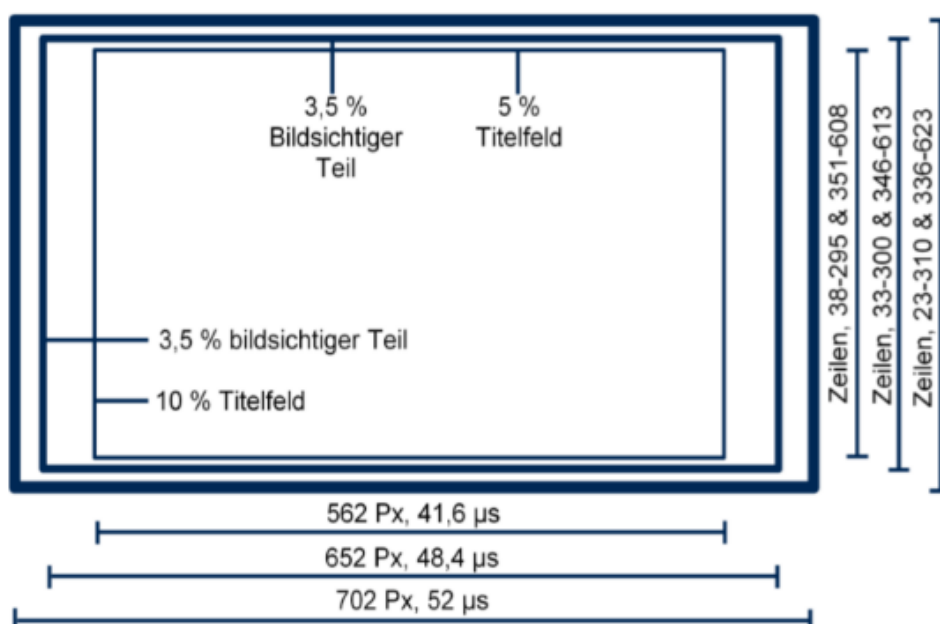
3,5 %
Bildsichtiger
Teil

5 %
Titelfeld

3,5 % bildsichtiger Teil

10 % Titelfeld

Zeilen, 38-295 & 351-608

Zeilen, 33-300 & 346-613

Zeilen, 23-310 & 336-623

562 Px, 41,6 µs

652 Px, 48,4 µs

702 Px, 52 µs